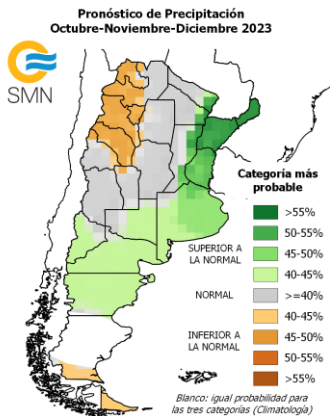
Pronóstico de Precipitación
Octubre-Noviembre-Diciembre 2023

SMN

Categoría más probable

>55%
50-55%
SUPERIOR A LA NORMAL
45-50%
40-45%
NORMAL
>=40%
40-45%
INFERIOR A LA NORMAL
45-50%
50-55%
>55%

Blanco: igual probabilidad para las tres categorías (Climatología)